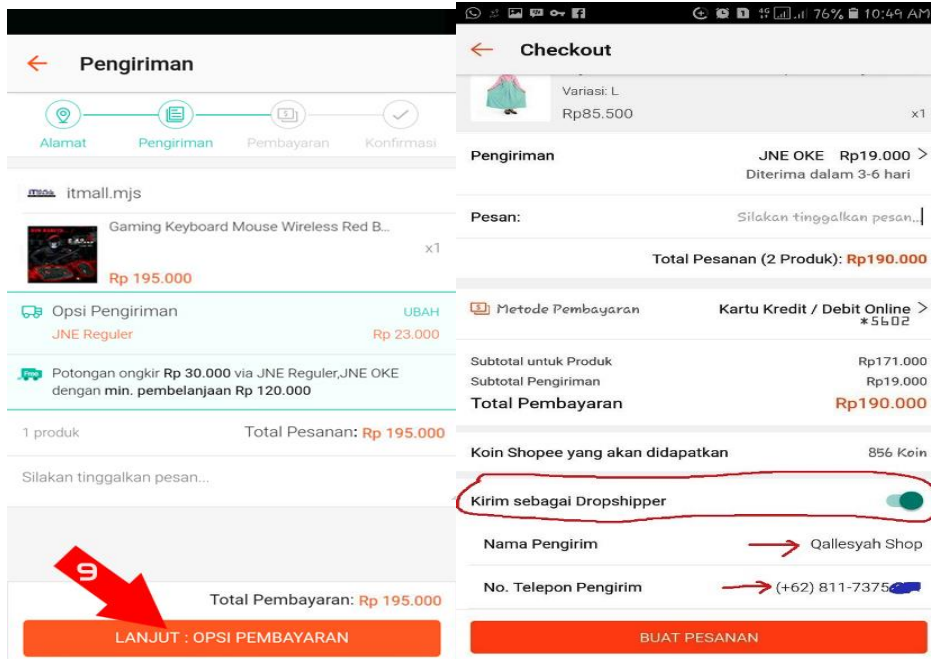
Pengiriman

Alamat
Pengiriman
Pembayaran
Konfirmasi

itmall.mjs

Gaming Keyboard Mouse Wireless Red B...
x1
Rp 195.000

Opsi Pengiriman
UBAH
JNE Reguler
Rp 23.000

Potongan ongkir Rp 30.000 via JNE Reguler,JNE OKE dengan min. pembelanjaan Rp 120.000

1 produk
Total Pesanan: Rp 195.000

Silakan tinggalkan pesan...

9

Total Pembayaran: Rp 195.000

LANJUT : OPSI PEMBAYARAN

76% 10:49 AM

Checkout

Variasi: L
Rp85.500
x1

Pengiriman
JNE OKE Rp19.000 >
Diterima dalam 3-6 hari

Pesan:
Silakan tinggalkan pesan...

Total Pesanan (2 Produk): Rp190.000

Metode Pembayaran
Kartu Kredit / Debit Online >
*5602

Subtotal untuk Produk
Rp171.000
Subtotal Pengiriman
Rp19.000
Total Pembayaran
Rp190.000

Koin Shopee yang akan didapatkan
856 Koin

Kirim sebagai Dropshipper

Nama Pengirim
Qallesyah Shop

No. Telepon Pengirim
(+62) 811-7375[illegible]

BUAT PESANAN